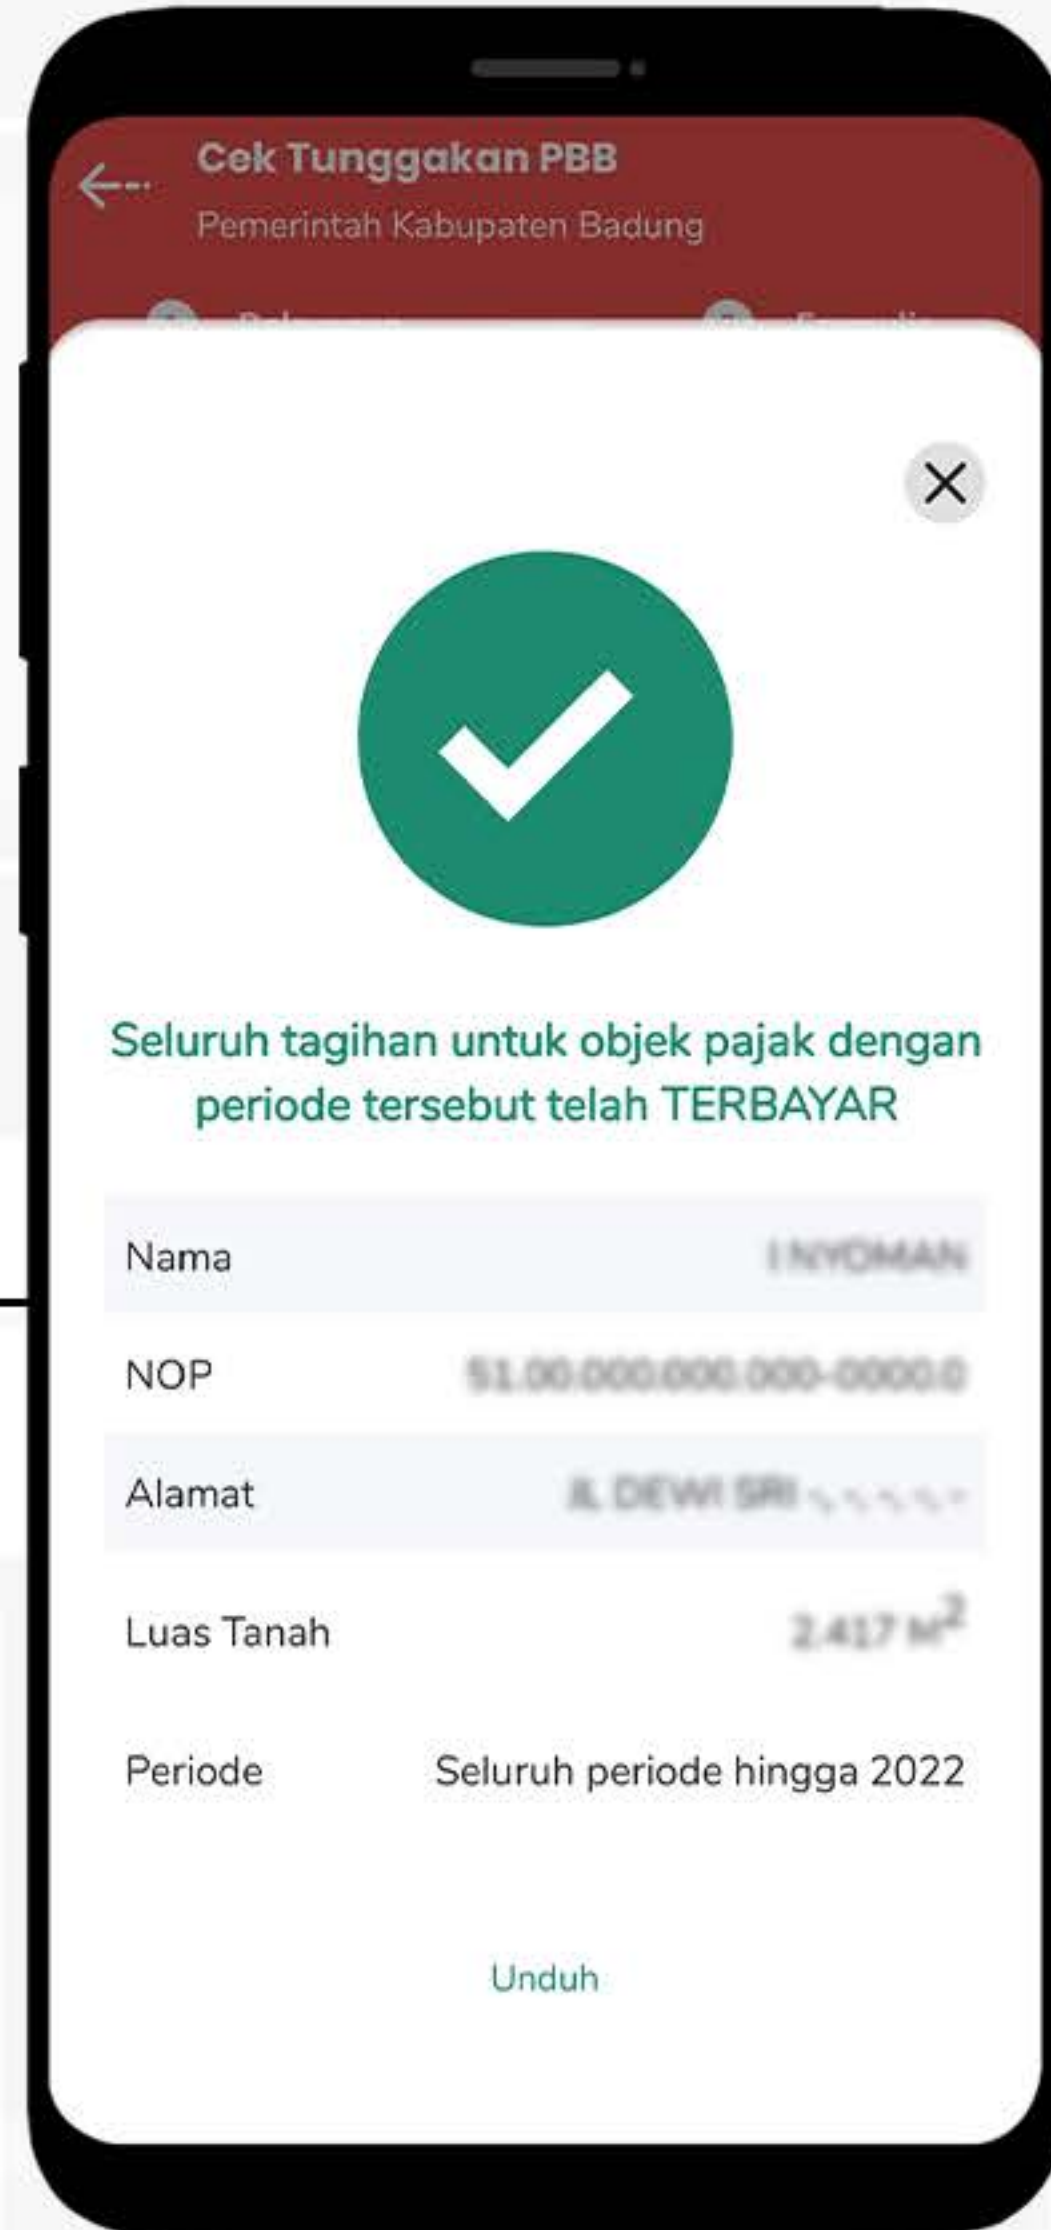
Cek Tunggakan PBB
Pemerintah Kabupaten Badung

Seluruh tagihan untuk objek pajak dengan periode tersebut telah TERBAYAR

| Nama | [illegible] |
|---|---|
| NOP | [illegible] |
| Alamat | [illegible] |
| Luas Tanah | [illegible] |
| Periode | Seluruh periode hingga 2022 |

Unduh